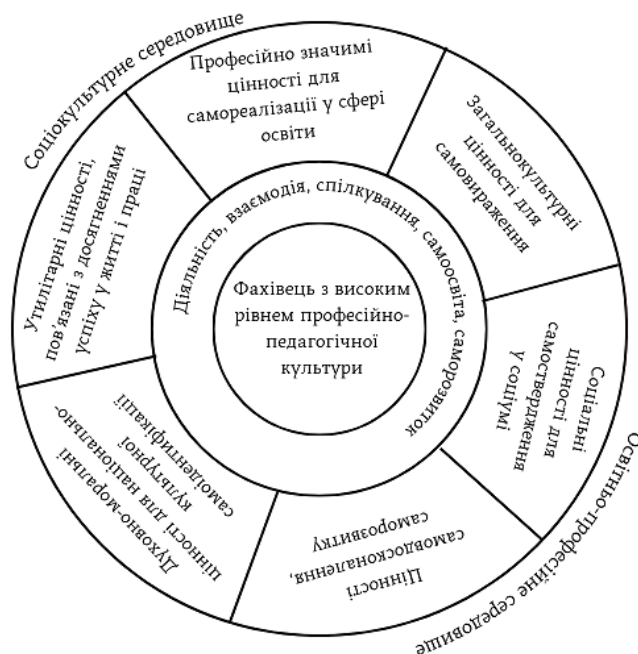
Соціокультурне середовище

Професійно значимі цінності для самореалізації у сфері освіти

Загальнокультурні цінності для самовираження

Соціальні цінності для самоствердження у соціумі

Цінності самовдосконалення, саморозвитку

Духовно-моральні цінності для національно-культурної самоідентифікації

Утилітарні цінності, пов'язані з досягненнями успіху у житті і праці

Діяльність, взаємодія, спілкування, самоосвіта, саморозвиток

Фахівець з високим рівнем професійно-педагогічної культури

Освітньо-професійне середовище